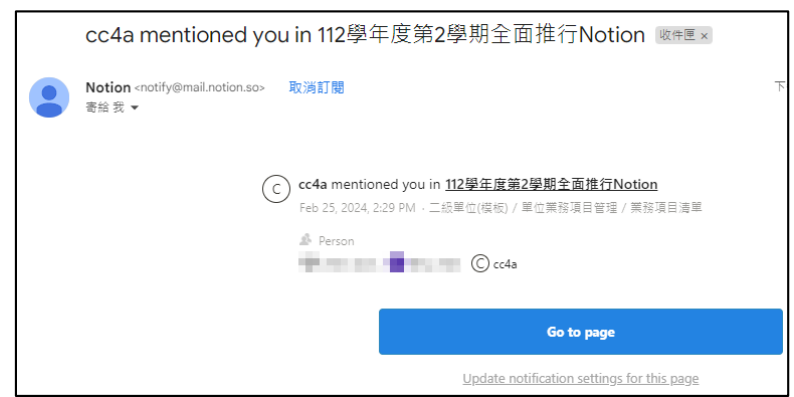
cc4a mentioned you in 112學年度第2學期全面推行Notion 收件匣 ×

Notion <notify@mail.notion.so> 取消訂閱
寄給 我

下

C cc4a mentioned you in 112學年度第2學期全面推行Notion
Feb 25, 2024, 2:29 PM · 二級單位(模板) / 單位業務項目管理 / 業務項目清單

Person
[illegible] C cc4a

Go to page

Update notification settings for this page